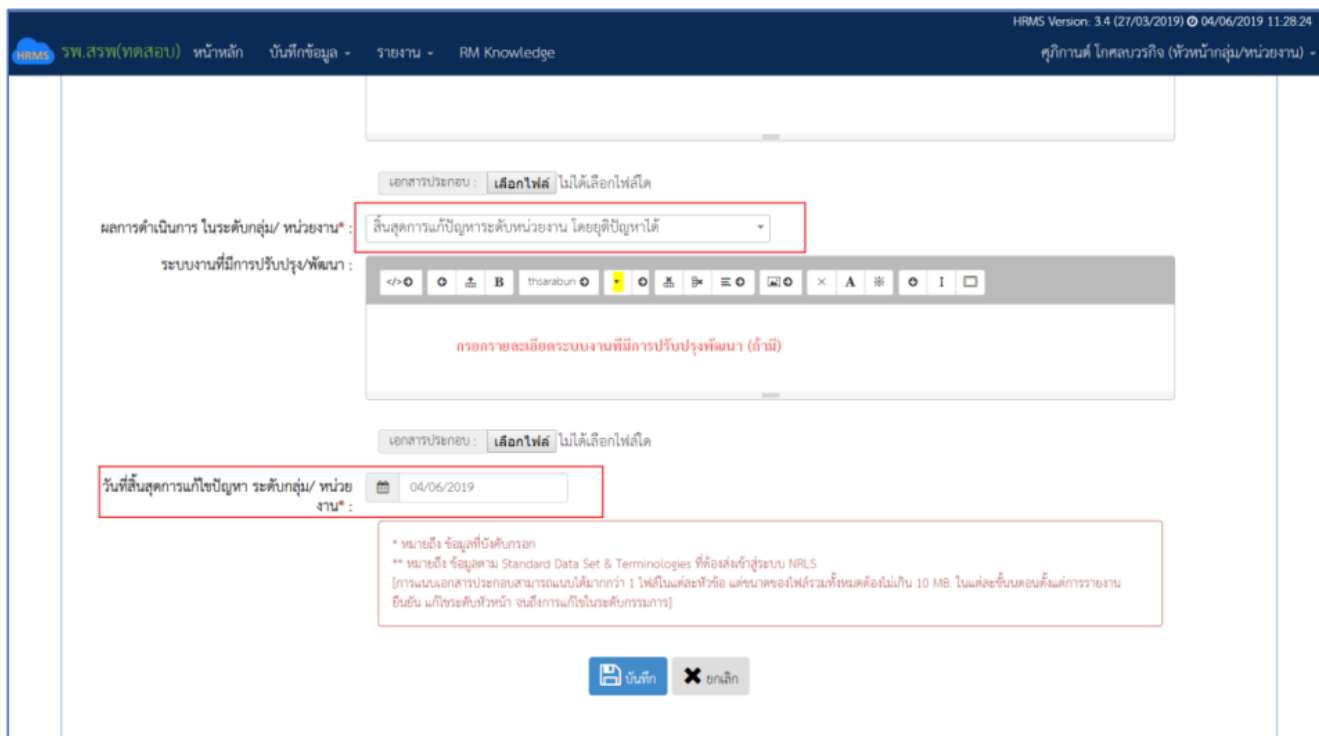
HRMS Version: 3.4 (27/03/2019) 04/06/2019 11:28:24

HRMS รพ.สรพ(ทดสอบ) หน้าหลัก บันทึกข้อมูล - รายงาน - RM Knowledge

ศุภิกานต์ โกศลบวรกิจ (หัวหน้ากลุ่ม/หน่วยงาน) -

เอกสารประกอบ : เลือกไฟล์ ไม่ได้เลือกไฟล์ใด

ผลการดำเนินการ ในระดับกลุ่ม/ หน่วยงาน* : สิ้นสุดการแก้ปัญหาระดับหน่วยงาน โดยยุติปัญหาได้

ระบบงานที่มีการปรับปรุง/พัฒนา :

thsarabun

กรอกรายละเอียดระบบงานที่มีการปรับปรุงพัฒนา (ถ้ามี)

เอกสารประกอบ : เลือกไฟล์ ไม่ได้เลือกไฟล์ใด

วันที่สิ้นสุดการแก้ไขปัญหา ระดับกลุ่ม/ หน่วยงาน* : 04/06/2019

* หมายถึง ข้อมูลที่บังคับกรอก
** หมายถึง ข้อมูลตาม Standard Data Set & Terminologies ที่ต้องส่งเข้าสู่ระบบ NRLS
[การแนบเอกสารประกอบสามารถแนบได้มากกว่า 1 ไฟล์ในแต่ละหัวข้อ แต่ขนาดของไฟล์รวมทั้งหมดต้องไม่เกิน 10 MB. ในแต่ละขั้นตอนตั้งแต่การรายงาน ยืนยัน แก้ระดับหัวหน้า จนถึงการแก้ไขในระดับกรรมการ]

บันทึก ยกเลิก